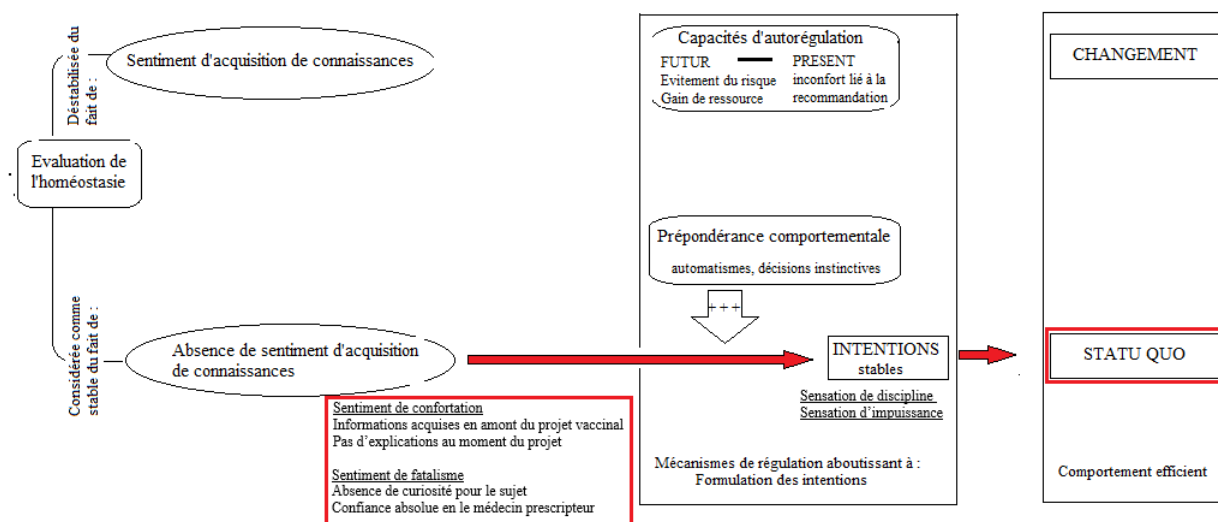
Déstabilisée du fait de :

Sentiment d'acquisition de connaissances

Evaluation de l'homéostasie

Considérée comme stable du fait de :

Absence de sentiment d'acquisition de connaissances

Sentiment de confortation
Informations acquises en amont du projet vaccinal
Pas d'explications au moment du projet

Sentiment de fatalisme
Absence de curiosité pour le sujet
Confiance absolue en le médecin prescripteur

Capacités d'autorégulation
FUTUR
Evitement du risque
Gain de ressource
PRESENT
inconfort lié à la recommandation

Prépondérance comportementale
automatismes, décisions instinctives

+++

INTENTIONS
stables

Sensation de discipline
Sensation d'impuissance

Mécanismes de régulation aboutissant à :
Formulation des intentions

CHANGEMENT

STATU QUO

Comportement efficient